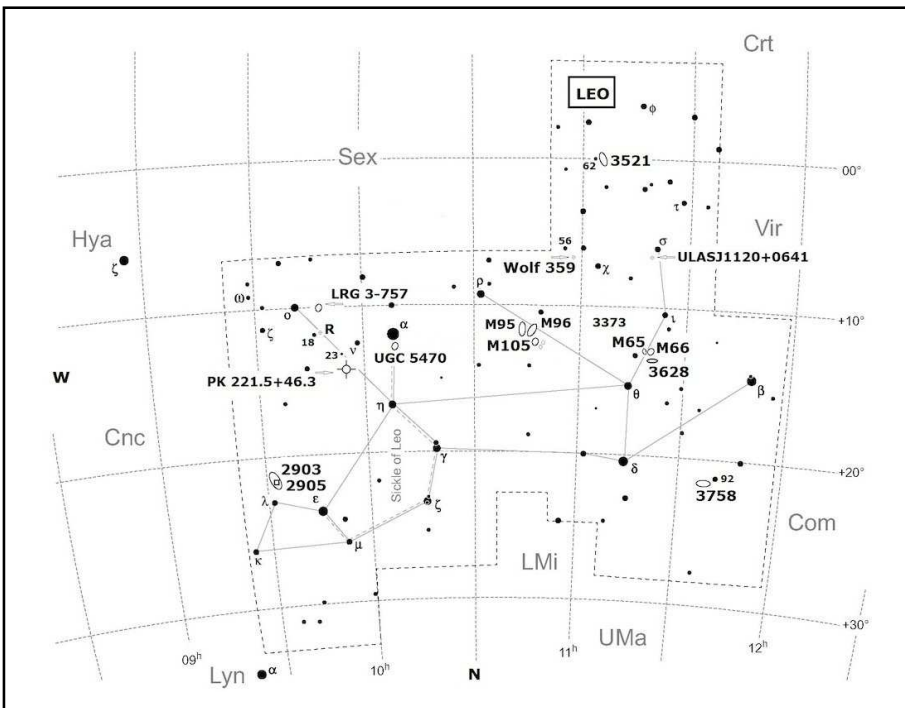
Crt

LEO

φ

62 3521

Sex

00°

τ

Vir

Hya

ζ

56

σ

Wolf 359

χ

ULASJ1120+0641

LRG 3-757

ρ

ω

o

+10°

α

M95 M96

3373

ι

ζ

R

18

23

ν

UGC 5470

M105

M65 M66

W

PK 221.5+46.3

3628

θ

β

η

Cnc

Sickle of Leo

γ

δ

+20°

2903

2905

92

θ

λ

ε

3758

ζ

Com

κ

μ

LMi

+30°

UMa

09h

10h

11h

12h

Lyn

α

N